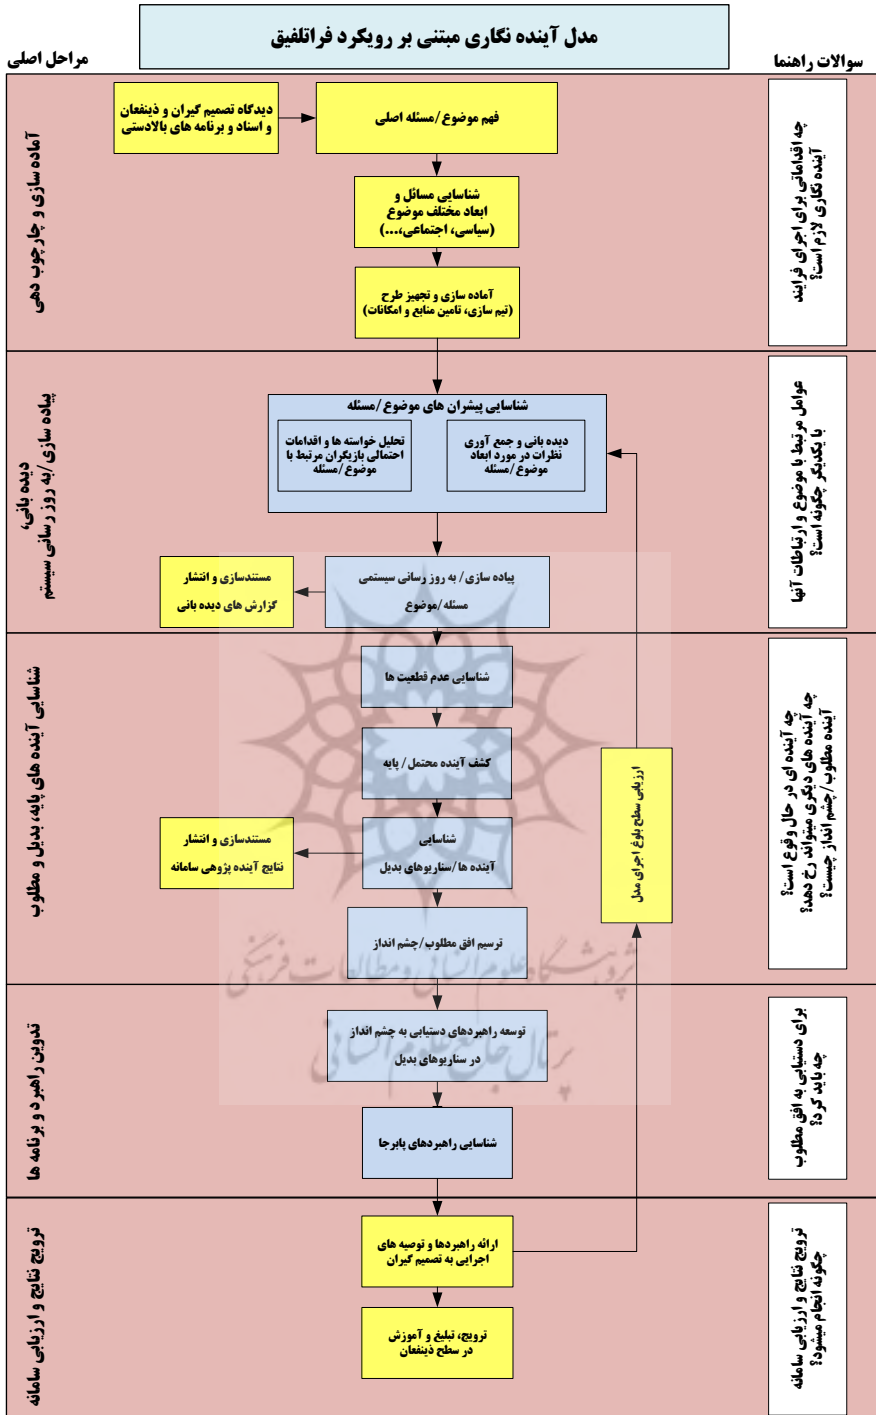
مدل آینده نگاری مبتنی بر رویکرد فراتلفیق

مراحل اصلی

سوالات راهنما

آماده سازی و چارچوب دهی

دیدگاه تصمیم گیران و ذینفعان و اسناد و برنامه های بالادستی

فهم موضوع /مسئله اصلی

شناسایی مسائل و ابعاد مختلف موضوع (سیاسی، اجتماعی،...)

آماده سازی و تجهیز طرح (تیم سازی، تامین منابع و امکانات)

چه اقداماتی برای اجرای فرایند آینده نگاری لازم است؟

دیده بانی، پیاده سازی /به روز رسانی سیستم

شناسایی پیشران های موضوع /مسئله

تحلیل خواسته ها و اقدامات احتمالی بازیگران مرتبط با موضوع/مسئله

دیده بانی و جمع آوری نظرات در مورد ابعاد موضوع/مسئله

مستندسازی و انتشار گزارش های دیده بانی

پیاده سازی/ به روز رسانی سیستمی مسئله/موضوع

عوامل مرتبط با موضوع و ارتباطات آنها با یکدیگر چگونه است؟

شناسایی آینده های پایه، بدیل و مطلوب

شناسایی عدم قطعیت ها

کشف آینده محتمل/ پایه

ارزیابی سطح بلوغ اجرای مدل

مستندسازی و انتشار نتایج آینده پژوهی سامانه

شناسایی آینده ها/سناریوهای بدیل

ترسیم افق مطلوب/چشم انداز

چه آینده ای در حال وقوع است؟ چه آینده های دیگری میتواند رخ دهد؟ آینده مطلوب/چشم انداز چیست؟

تدوین راهبرد و برنامه ها

توسعه راهبردهای دستیابی به چشم انداز در سناریوهای بدیل

شناسایی راهبردهای پابرجا

برای دستیابی به افق مطلوب چه باید کرد؟

ترویج نتایج و ارزیابی سامانه

ارائه راهبردها و توصیه های اجرایی به تصمیم گیران

ترویج، تبلیغ و آموزش در سطح ذینفعان

ترویج نتایج و ارزیابی سامانه چگونه انجام میشود؟

پژوهشگاه علوم انسانی و مطالعات فرهنگی
پرتال جامع علوم انسانی